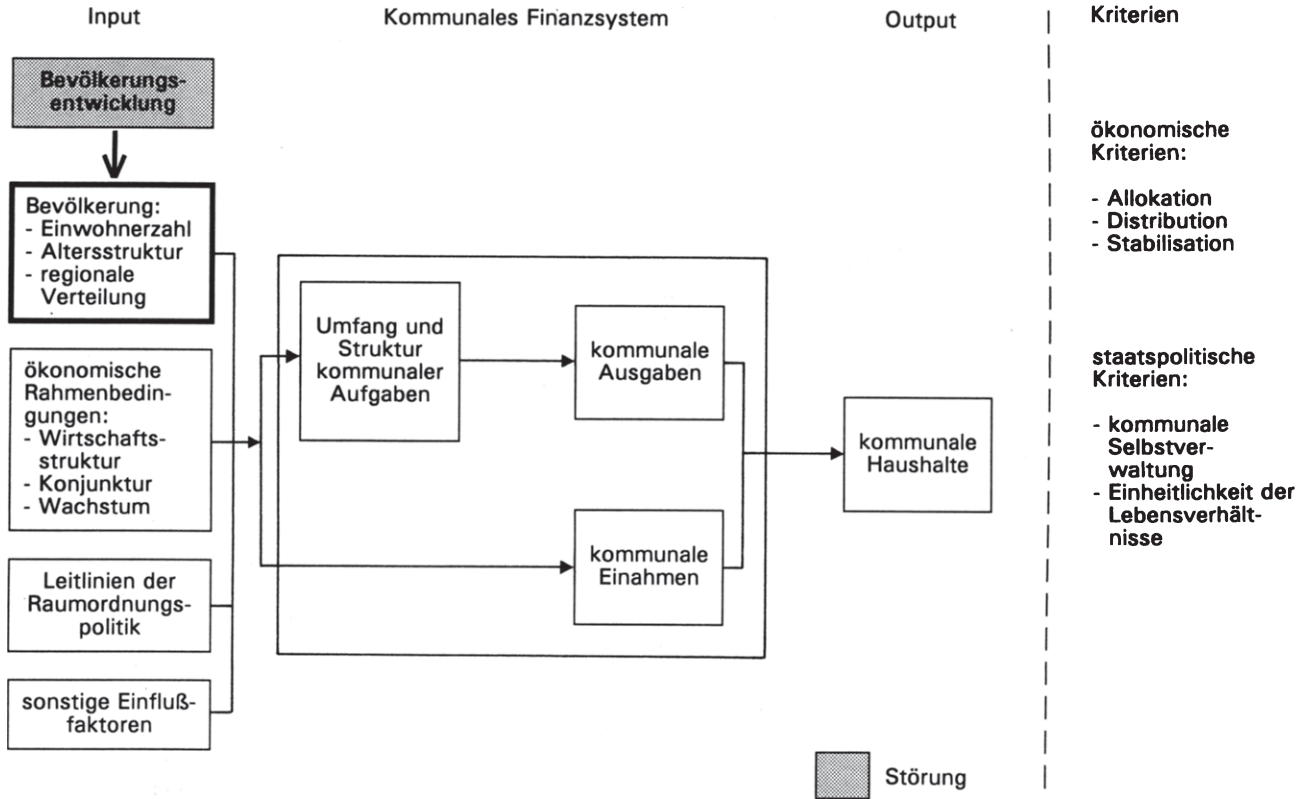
Input

Kommunales Finanzsystem

Output

Kriterien

Bevölkerungsentwicklung

Bevölkerung:
- Einwohnerzahl
- Altersstruktur
- regionale Verteilung

ökonomische Rahmenbedingungen:
- Wirtschaftsstruktur
- Konjunktur
- Wachstum

Leitlinien der Raumordnungspolitik

sonstige Einflußfaktoren

Umfang und Struktur kommunaler Aufgaben

kommunale Ausgaben

kommunale Einahmen

kommunale Haushalte

ökonomische Kriterien:

- Allokation
- Distribution
- Stabilisation

staatspolitische Kriterien:

- kommunale Selbstverwaltung
- Einheitlichkeit der Lebensverhältnisse

Störung